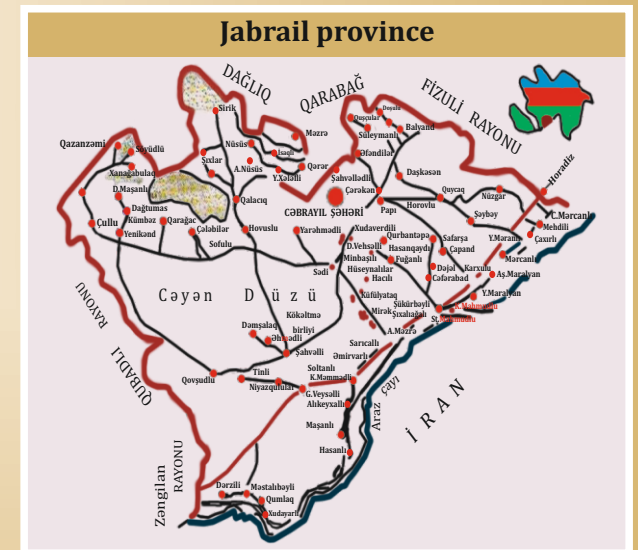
Jabrail province

DAĞLIQ QARABAĞ FİZULİ RAYONU

Qazanzəmi
Soyüdlü
Xanağabulaq
D.Maşanlı
Dağtumas
Kümbəz
Çullu
Yenikənd
Qarağac
Sirik
Şıxlar
Nüsüs
A.Nüsüs
İsağlı
Y.Xələfli
Məzrə
Qərər
Qalacıq
Çələbilər
Sofulu
Hovuslu
Daşkəsən
Balyand
Süleymanlı
Əfəndilər
Şahvələdli
Çərəkən
CƏBRAYIL ŞƏHƏRİ
Papı
Horovlu
Quycaq
Nüzgar
Horadiz
Şayboy
C.Mərcanlı
Mehdili
Çaxırlı
Y.Mərcanlı
Mərcanlı
Aş.Maralyan
Y.Maralyan
Yarəhmədli
Xudaverdili
D.Vehsəli
Minbaşılı
Hüseynalılar
Hacılı
Qurbantapa
Hasanqaydı
Fuğanlı
Şafarşa
Çapand
Doşal
Cəfərabad
Karxulu
Şükürbəyli
Sadi
Çəyən Düzü
Kökəltmə birliyi
Dəmşalaq
Əhmədli
Şahvəlli
Kufulyataq
Mirək
Şıxalağalı
A.Mahmudlu
St.Mahmudlu
A.Məzrə
Sarıcallı
Əmirvarlı
Soltanlı
K.Mammadli
G.Veysəlli
Alıkeyxalılı
Tinli
Niyazqullar
Qovşudlu
Maşanlı
Hasanlı
Araz çayı
İRAN
QUBADLI RAYONU
Zəngilan RAYONU
Dərzili
Məstalıbəyli
Qumlaq
Xudayarlı